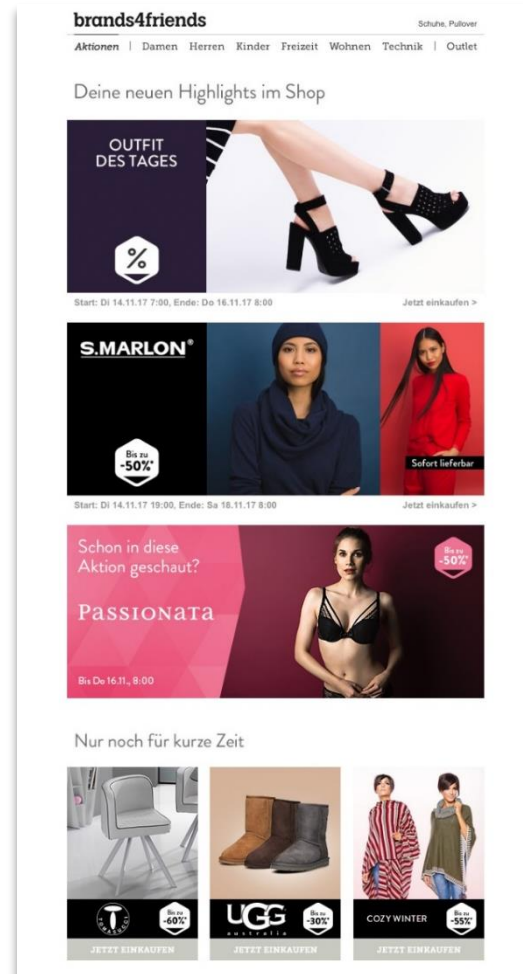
brands4friends

Schuhe, Pullover

Aktionen | Damen Herren Kinder Freizeit Wohnen Technik | Outlet

Deine neuen Highlights im Shop

OUTFIT DES TAGES

%

Start: Di 14.11.17 7:00, Ende: Do 16.11.17 8:00

Jetzt einkaufen >

S.MARLON®

Bis zu -50%*

Sofort lieferbar

Start: Di 14.11.17 19:00, Ende: Sa 18.11.17 8:00

Jetzt einkaufen >

Schon in diese Aktion geschaut?

PASSIONATA

Bis zu -50%*

Bis Do 16.11., 8:00

Nur noch für kurze Zeit

Bis zu -60%*

JETZT EINKAUFEN

UGG australia

Bis zu -30%*

JETZT EINKAUFEN

COZY WINTER

Bis zu -55%*

JETZT EINKAUFEN